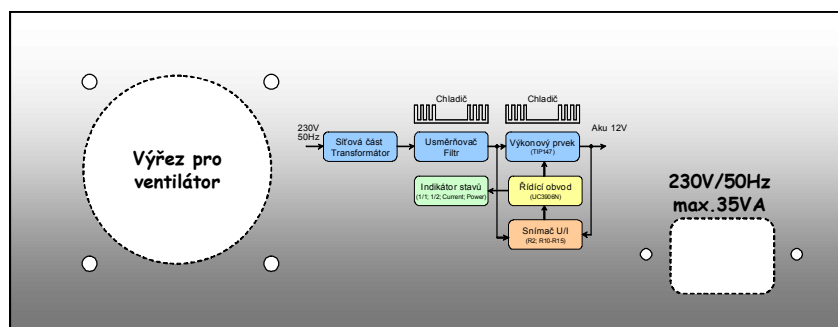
Výřez pro ventilátor

Chladič

Chladič

230V 50Hz

Síťová část Transformátor

Usměrňovač Filtr

Výkonový prvek (TIP147)

Aku 12V

Indikátor stavů (1/1; 1/2; Current; Power)

Řídící obvod (UC3906N)

Snímač U/I (R2; R10-R15)

230V/50Hz max.35VA